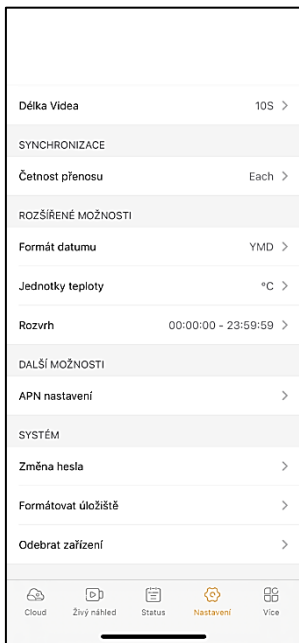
Délka Videa 10S >

SYNCHRONIZACE

Četnost přenosu Each >

ROZŠÍŘENÉ MOŽNOSTI

Formát datumu YMD >

Jednotky teploty °C >

Rozvrh 00:00:00 - 23:59:59 >

DALŠÍ MOŽNOSTI

APN nastavení >

SYSTÉM

Změna hesla >

Formátovat úložiště >

Odebrat zařízení >

Cloud Živý náhled Status Nastavení Více